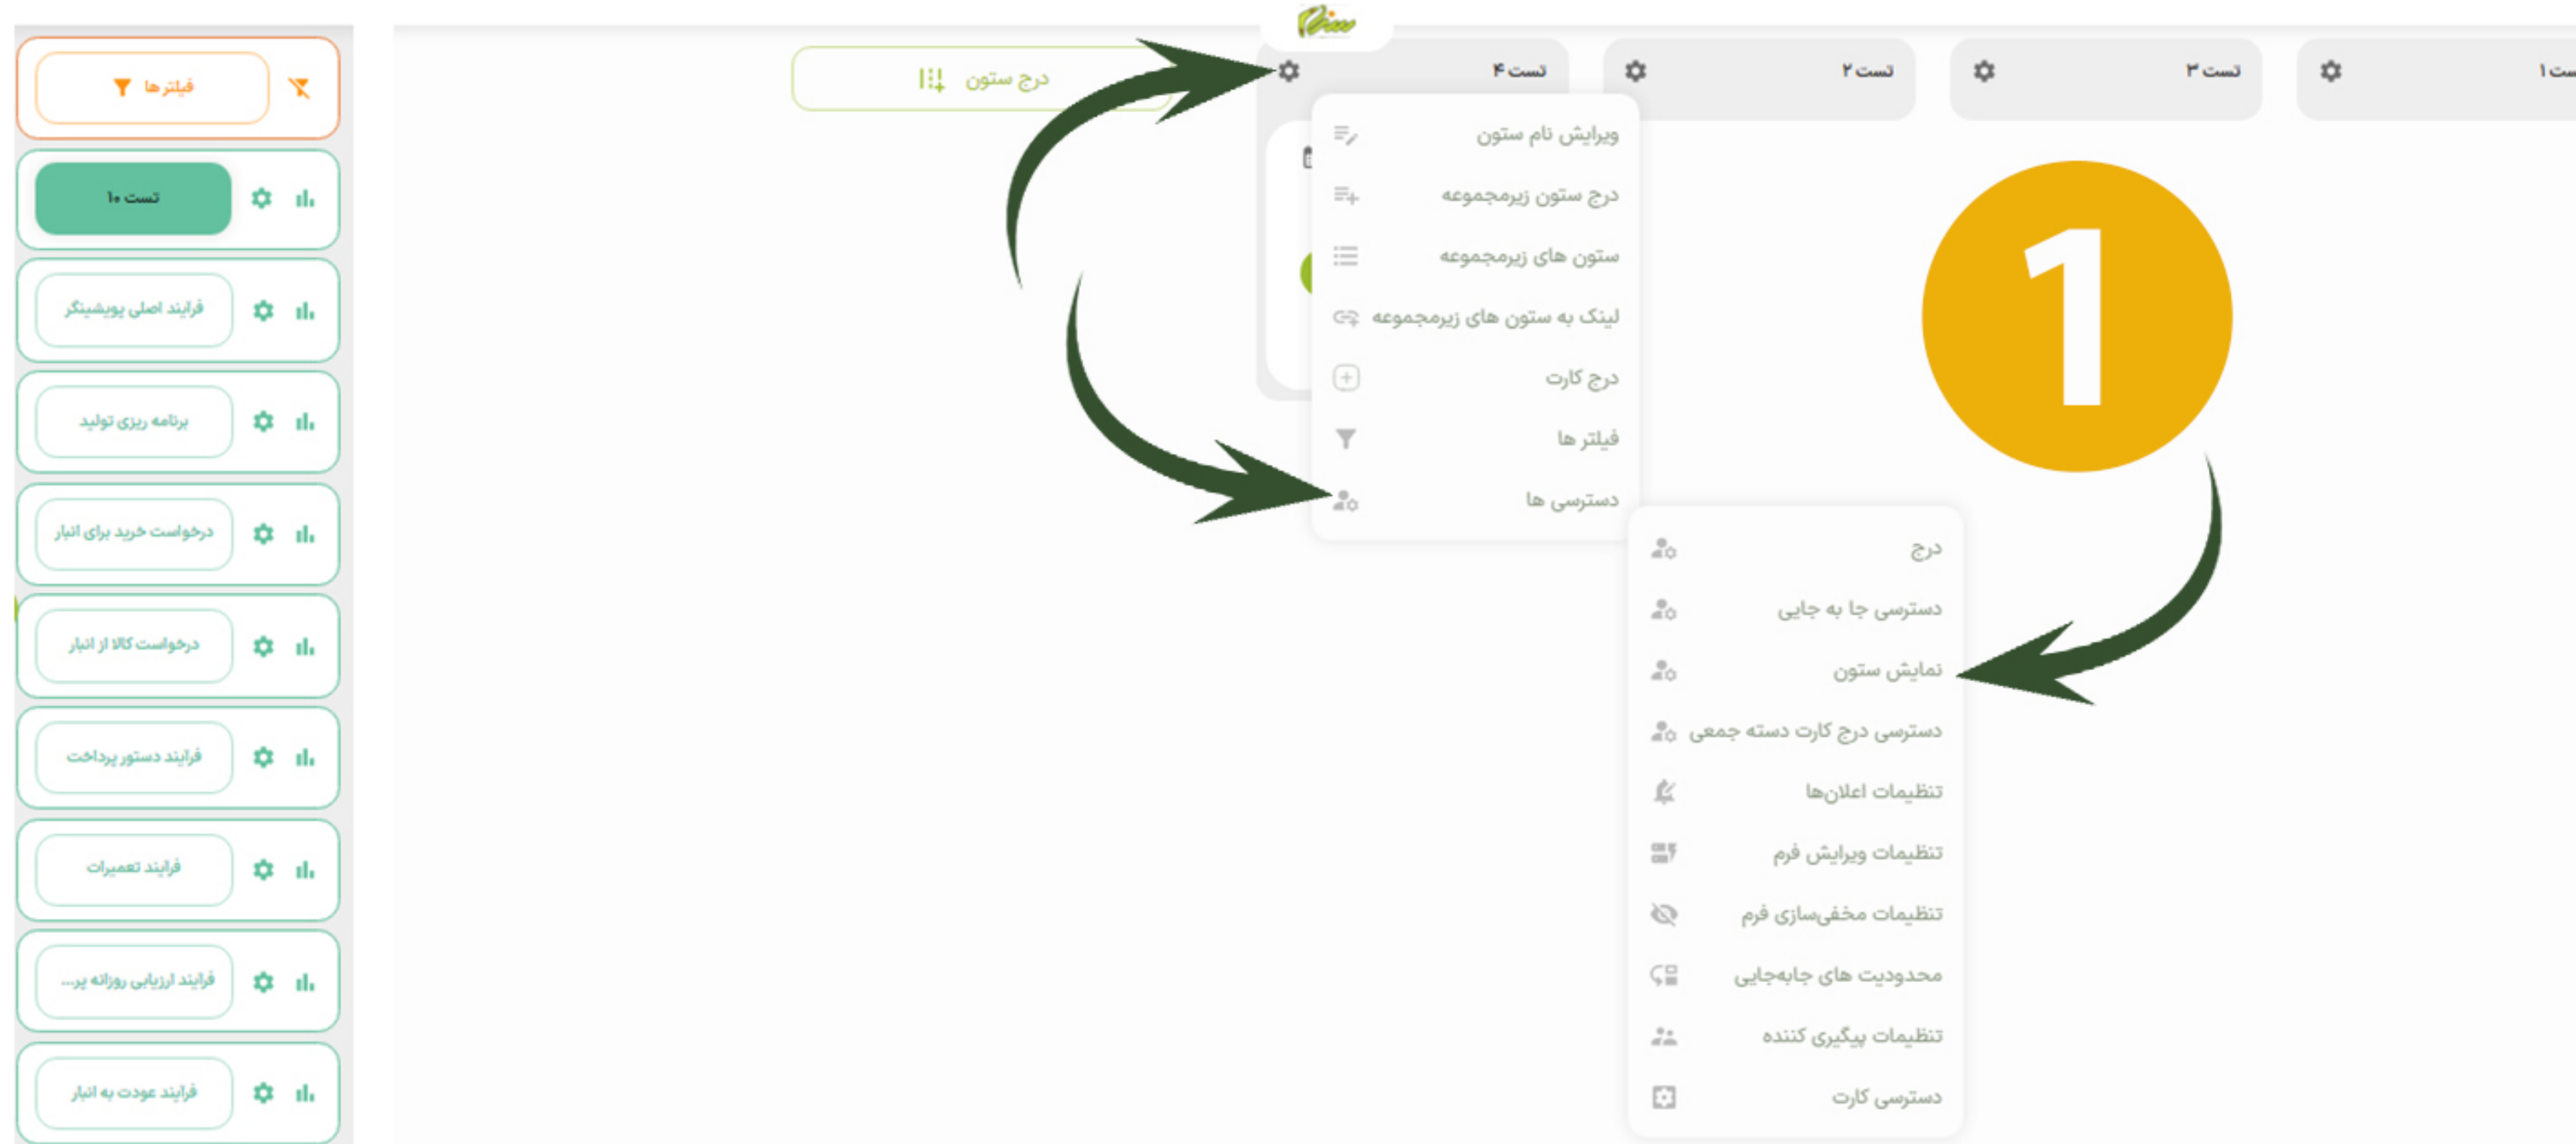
فیلترها

تست ۱۰

فرایند اصلی پویشینگر

برنامه ریزی تولید

درخواست خرید برای انبار

درخواست کالا از انبار

فرایند دستور پرداخت

فرایند تعمیرات

فرایند ارزیابی روزانه پر...

فرایند عودت به انبار

درج ستون

تست ۴

تست ۲

تست ۳

تست ۱

ویرایش نام ستون
درج ستون زیرمجموعه
ستون های زیرمجموعه
لینک به ستون های زیرمجموعه
درج کارت
فیلتر ها
دسترسی ها

1

درج
دسترسی جا به جایی
نمایش ستون
دسترسی درج کارت دسته جمعی
تنظیمات اعلان‌ها
تنظیمات ویرایش فرم
تنظیمات مخفی‌سازی فرم
محدودیت های جابه‌جایی
تنظیمات پیگیری کننده
دسترسی کارت